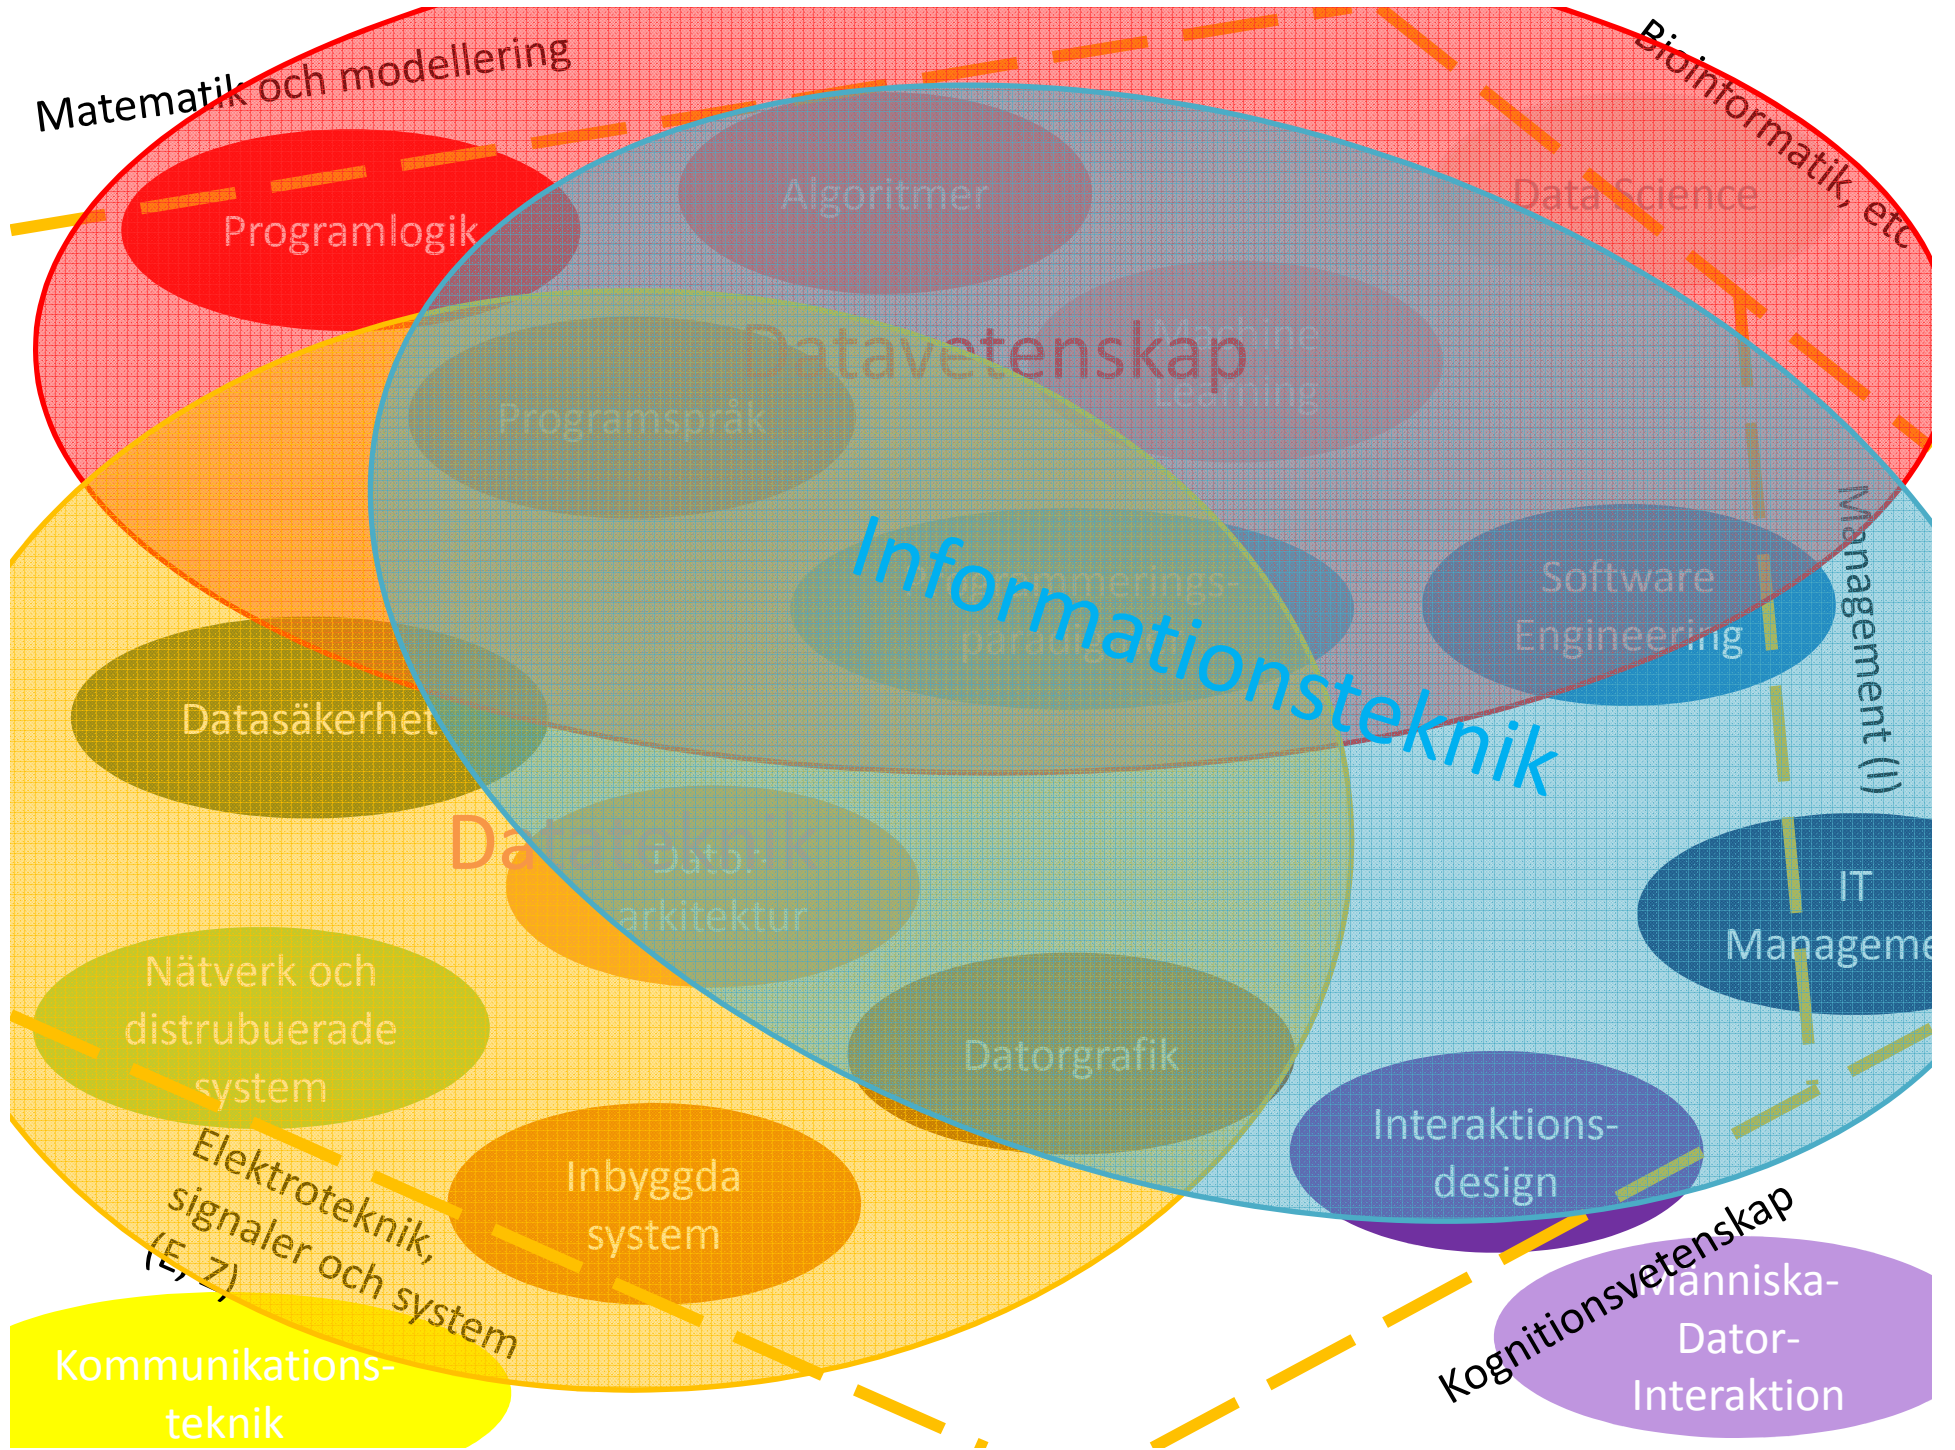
Matematik och modellering

Bioinformatik, etc

Programlogik

Algoritmer

Data Science

Datavetenskap

Machine Learning

Programspråk

Informationsteknik

Programmerings-paradigm

Software Engineering

Management (I)

Datasäkerhet

Datateknik

Dator-arkitektur

IT Manageme

Nätverk och distrubuerade system

Datorgrafik

Interaktions-design

Elektroteknik, signaler och system (E, Z)

Inbyggda system

Kognitionsvetenskap

Människa-Dator-Interaktion

Kommunikations-teknik